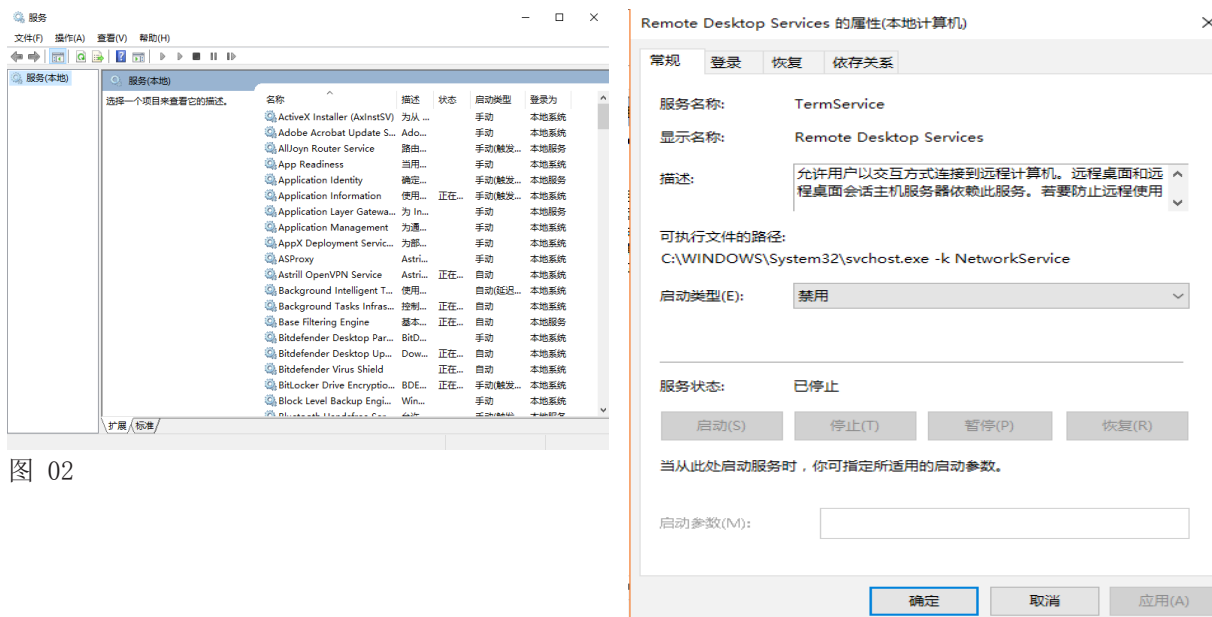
服务

文件(F) 操作(A) 查看(V) 帮助(H)

服务(本地)

服务(本地)

选择一个项目来查看它的描述。

| 名称 | 描述 | 状态 | 启动类型 | 登录为 |
|---|---|---|---|---|
| ActiveX Installer (AxInstSV) | 为从 ... | | 手动 | 本地系统 |
| Adobe Acrobat Update S... | Ado... | | 手动 | 本地系统 |
| AllJoyn Router Service | 路由... | | 手动(触发... | 本地服务 |
| App Readiness | 当用... | | 手动 | 本地系统 |
| Application Identity | 确定... | | 手动(触发... | 本地服务 |
| Application Information | 使用... | 正在... | 手动(触发... | 本地系统 |
| Application Layer Gatewa... | 为 In... | | 手动 | 本地服务 |
| Application Management | 为通... | | 手动 | 本地系统 |
| AppX Deployment Servic... | 为部... | | 手动 | 本地系统 |
| ASProxy | Astri... | | 手动 | 本地系统 |
| Astrill OpenVPN Service | Astri... | 正在... | 自动 | 本地系统 |
| Background Intelligent T... | 使用... | | 自动(延迟... | 本地系统 |
| Background Tasks Infras... | 控制... | 正在... | 自动 | 本地系统 |
| Base Filtering Engine | 基本... | 正在... | 自动 | 本地服务 |
| Bitdefender Desktop Par... | BitD... | | 手动 | 本地系统 |
| Bitdefender Desktop Up... | Dow... | 正在... | 自动 | 本地系统 |
| Bitdefender Virus Shield | | 正在... | 自动 | 本地系统 |
| BitLocker Drive Encryptio... | BDE... | 正在... | 手动(触发... | 本地系统 |
| Block Level Backup Engi... | Win... | | 手动 | 本地系统 |
| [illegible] | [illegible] | | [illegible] | 本地系统 |

扩展 标准

图 02

Remote Desktop Services 的属性(本地计算机)

常规 登录 恢复 依存关系

服务名称: TermService

显示名称: Remote Desktop Services

描述: 允许用户以交互方式连接到远程计算机。远程桌面和远程桌面会话主机服务器依赖此服务。若要防止远程使用

可执行文件的路径:
C:\WINDOWS\System32\svchost.exe -k NetworkService

启动类型(E): 禁用

服务状态: 已停止

启动(S) 停止(T) 暂停(P) 恢复(R)

当从此处启动服务时，你可指定所适用的启动参数。

启动参数(M):

确定 取消 应用(A)